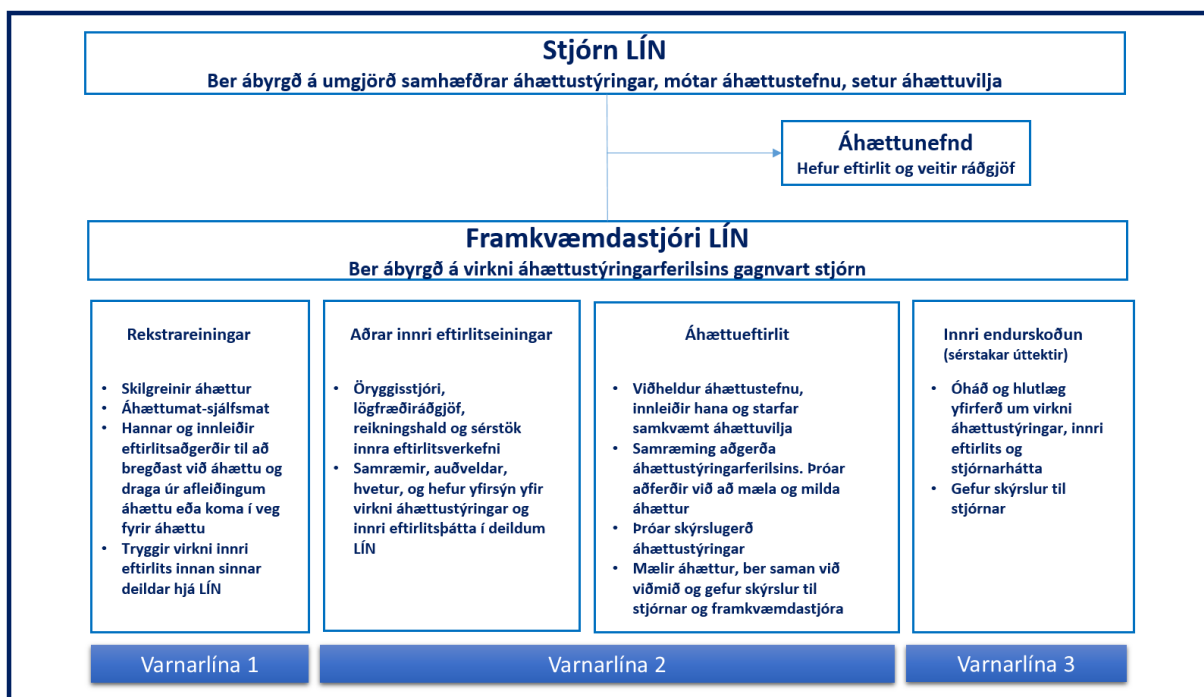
Stjórn LÍN
Ber ábyrgð á umgjörð samhæfðrar áhættustýringar, mótar áhættustefnu, setur áhættuvilja

Áhættunefnd
Hefur eftirlit og veitir ráðgjöf

Framkvæmdastjóri LÍN
Ber ábyrgð á virkni áhættustýringarferilsins gagnvart stjórn

Rekstrareiningar

- Skilgreinir áhættur
- Áhættumat-sjálfsmat
- Hannar og innleiðir eftirlitsaðgerðir til að bregðast við áhættu og draga úr afleiðingum áhættu eða koma í veg fyrir áhættu
- Tryggir virkni innri eftirlits innan sinnar deildar hjá LÍN

Aðrar innri eftirlitseiningar

- Öryggisstjóri, lögfræðiráðgjöf, reikningshald og sérstök innra eftirlitsverkefni
- Samræmir, auðveldar, hvetur, og hefur yfirsýn yfir virkni áhættustýringar og innri eftirlitsþátta í deildum LÍN

Áhættueftirlit

- Viðheldur áhættustefnu, innleiðir hana og starfar samkvæmt áhættuvilja
- Samræming aðgerða áhættustýringarferilsins. Þróar aðferðir við að mæla og milda áhættur
- Þróar skýrslugerð áhættustýringar
- Mælir áhættur, ber saman við viðmið og gefur skýrslur til stjórnar og framkvæmdastjóra

Innri endurskoðun
(sérstakar úttektir)

- Óháð og hlutlæg yfirferð um virkni áhættustýringar, innri eftirlits og stjórnarhátta
- Gefur skýrslur til stjórnar

Varnarlína 1
Varnarlína 2
Varnarlína 3